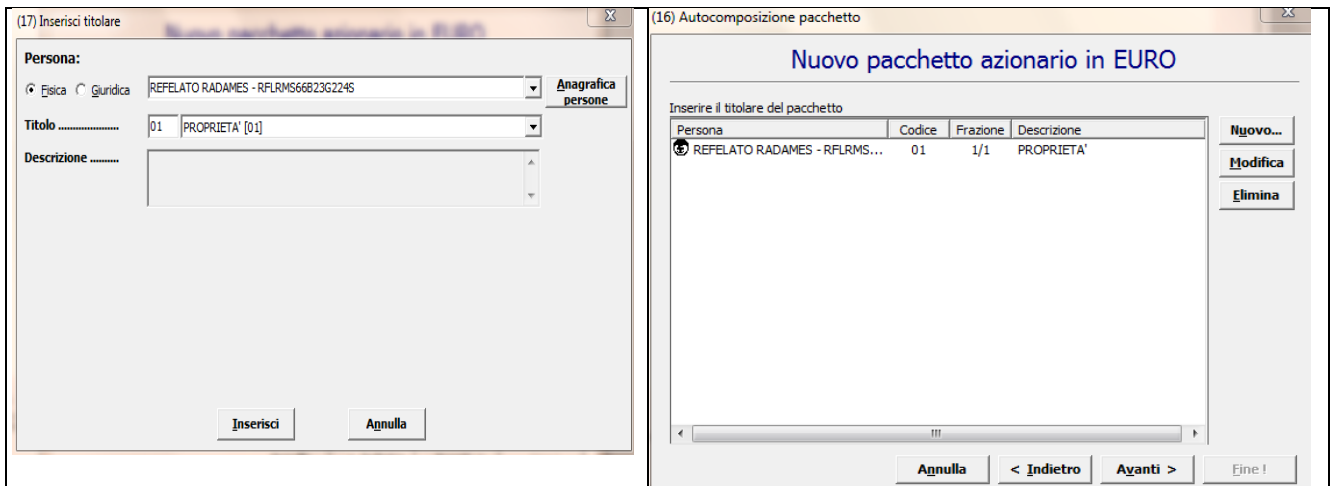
(17) Inserisci titolare

Persona:

Fisica Giuridica REFELATO RADAMES - RFLRMS66B23G224S

Anagrafica persone

Titolo .................... 01 PROPRIETA' [01]

Descrizione .........

Inserisci Annulla

(16) Autocomposizione pacchetto

Nuovo pacchetto azionario in EURO

Inserire il titolare del pacchetto

| Persona | Codice | Frazione | Descrizione |
|---|---|---|---|
| REFELATO RADAMES - RFLRMS... | 01 | 1/1 | PROPRIETA' |

Nuovo...

Modifica

Elimina

Annulla < Indietro Avanti > Fine !